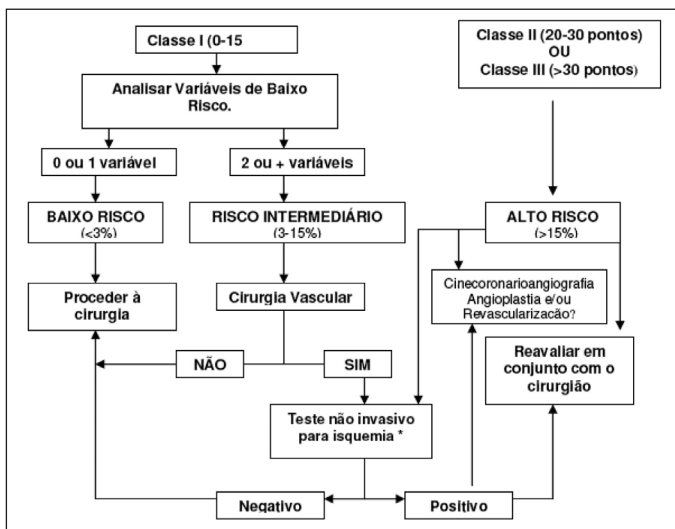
Classe I (0-15

Analisar Variáveis de Baixo Risco.

0 ou 1 variável

2 ou + variáveis

BAIXO RISCO (<3%)

RISCO INTERMEDIÁRIO (3-15%)

Proceder à cirurgia

Cirurgia Vascular

NÃO

SIM

Teste não invasivo para isquemia *

Negativo

Positivo

Classe II (20-30 pontos) OU Classe III (>30 pontos)

ALTO RISCO (>15%)

Cinecoronarioangiografia Angioplastia e/ou Revascularizacão?

Reavaliar em conjunto com o cirurgião